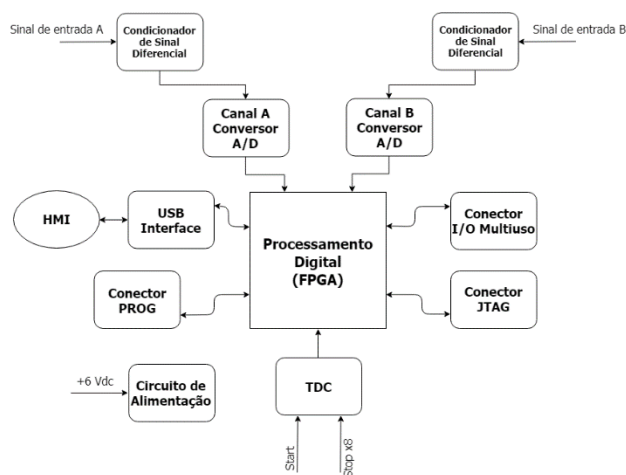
Sinal de entrada A

Condicionador de Sinal Diferencial

Condicionador de Sinal Diferencial

Sinal de entrada B

Canal A Conversor A/D

Canal B Conversor A/D

HMI

USB Interface

Processamento Digital (FPGA)

Conector I/O Multiuso

Conector PROG

Conector JTAG

+6 Vdc

Circuito de Alimentação

TDC

Start

Stop x8